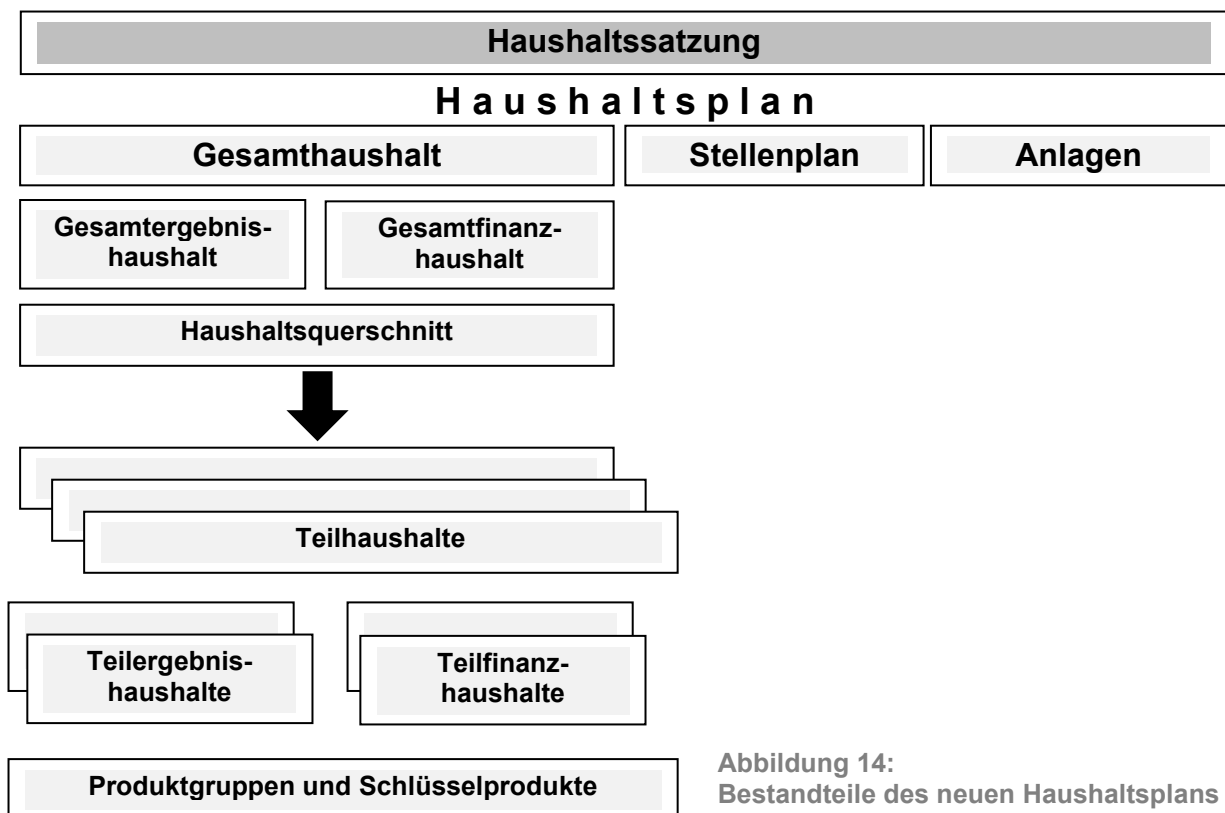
Haushaltssatzung

H a u s h a l t s p l a n

Gesamthaushalt

Stellenplan

Anlagen

Gesamtergebnishaushalt

Gesamtfinanzhaushalt

Haushaltsquerschnitt

Teilhaushalte

Teilergebnishaushalte

Teilfinanzhaushalte

Produktgruppen und Schlüsselprodukte

Abbildung 14:
Bestandteile des neuen Haushaltsplans